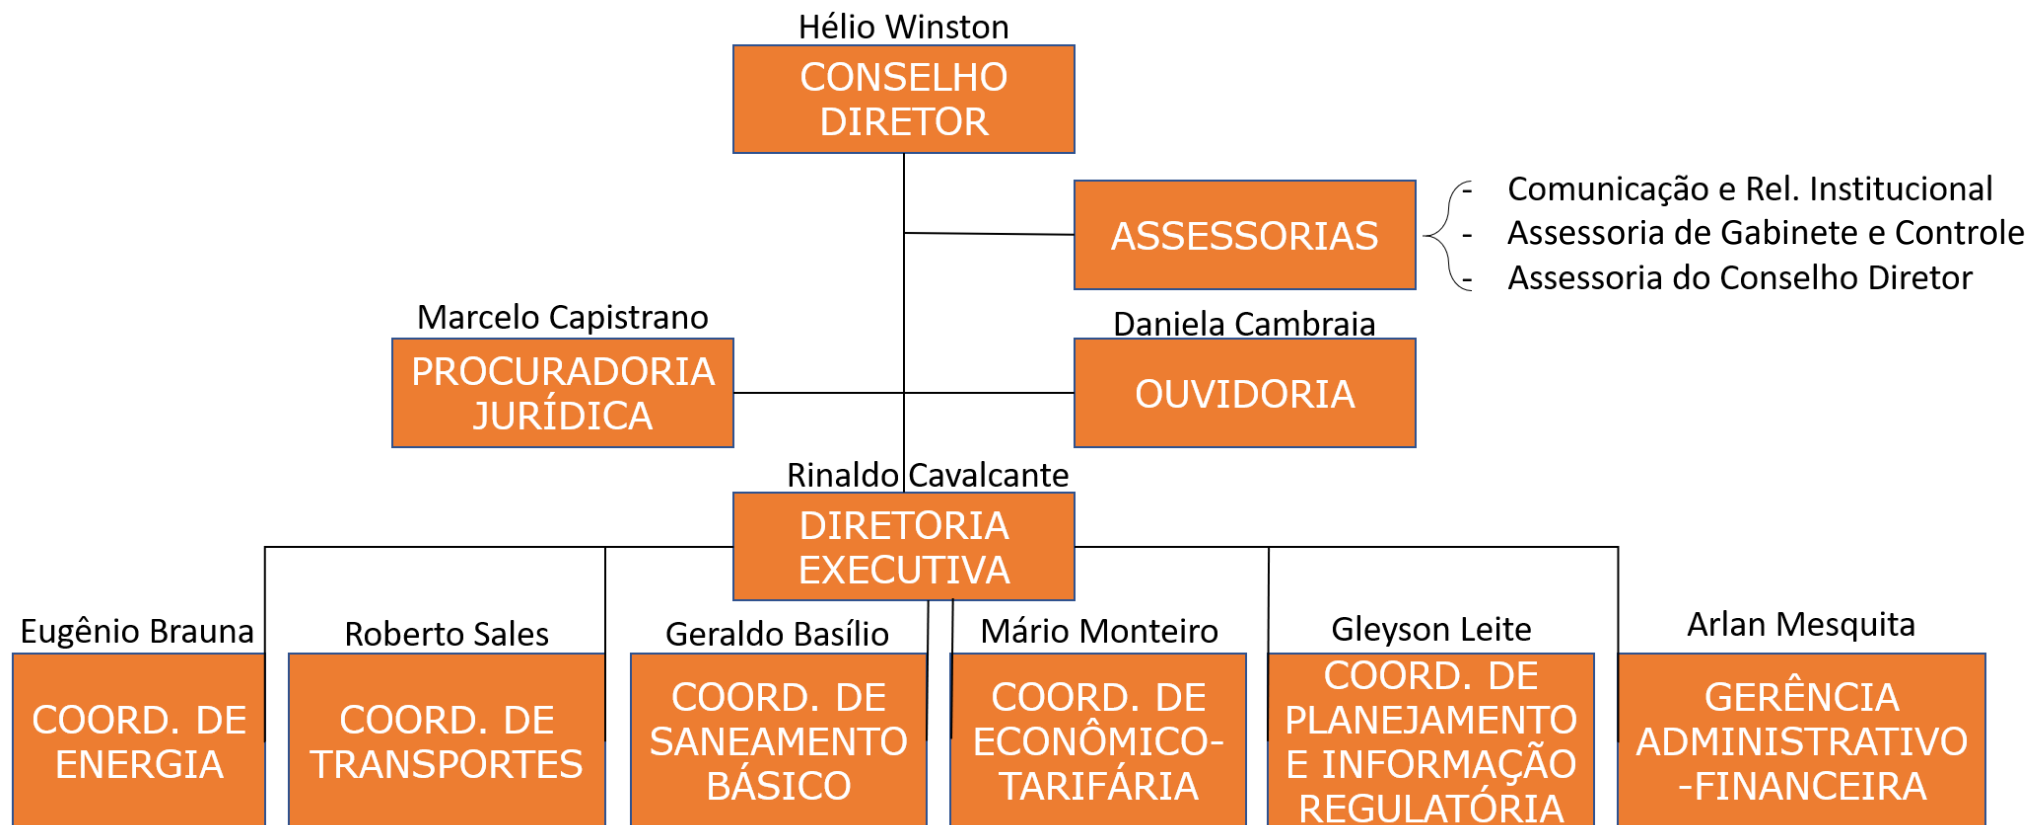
Hélio Winston
CONSELHO DIRETOR

ASSESSORIAS
- Comunicação e Rel. Institucional
- Assessoria de Gabinete e Controle
- Assessoria do Conselho Diretor

Marcelo Capistrano
PROCURADORIA JURÍDICA

Daniela Cambraia
OUVIDORIA

Rinaldo Cavalcante
DIRETORIA EXECUTIVA

Eugênio Brauna
COORD. DE ENERGIA

Roberto Sales
COORD. DE TRANSPORTES

Geraldo Basílio
COORD. DE SANEAMENTO BÁSICO

Mário Monteiro
COORD. DE ECONÔMICO-TARIFÁRIA

Gleyson Leite
COORD. DE PLANEJAMENTO E INFORMAÇÃO REGULATÓRIA

Arlan Mesquita
GERÊNCIA ADMINISTRATIVO -FINANCEIRA